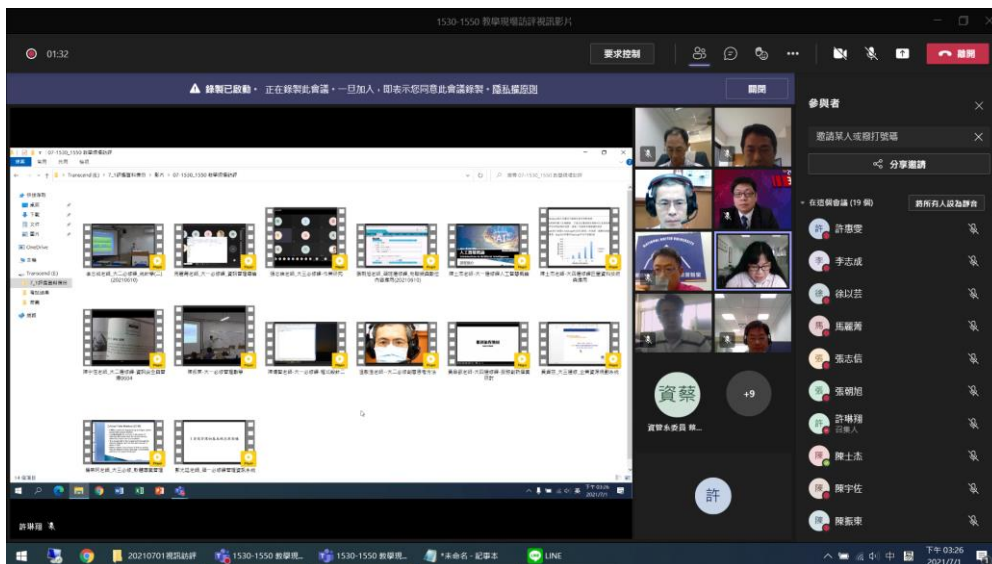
1530-1550 教學現場訪評視訊影片

01:32

要求控制

離開

錄製已啟動。 正在錄製此會議。一旦加入，即表示您同意此會議錄製。隱私權原則

關閉

參與者

邀請某人或撥打號碼

分享邀請

在這個會議 (19 個)

將所有人設為靜音

許惠雯

李志成

徐以芸

馬穎菁

張志信

張朝旭

許琳翔
召集人

陳士杰

陳宇佐

陳振東

資蔡

資管系委員 蔡...

+9

許

許琳翔

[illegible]

20210701視訊訪評

1530-1550 教學現...

1530-1550 教學現...

*未命名 - 記事本

LINE

下午 03:26
2021/7/1